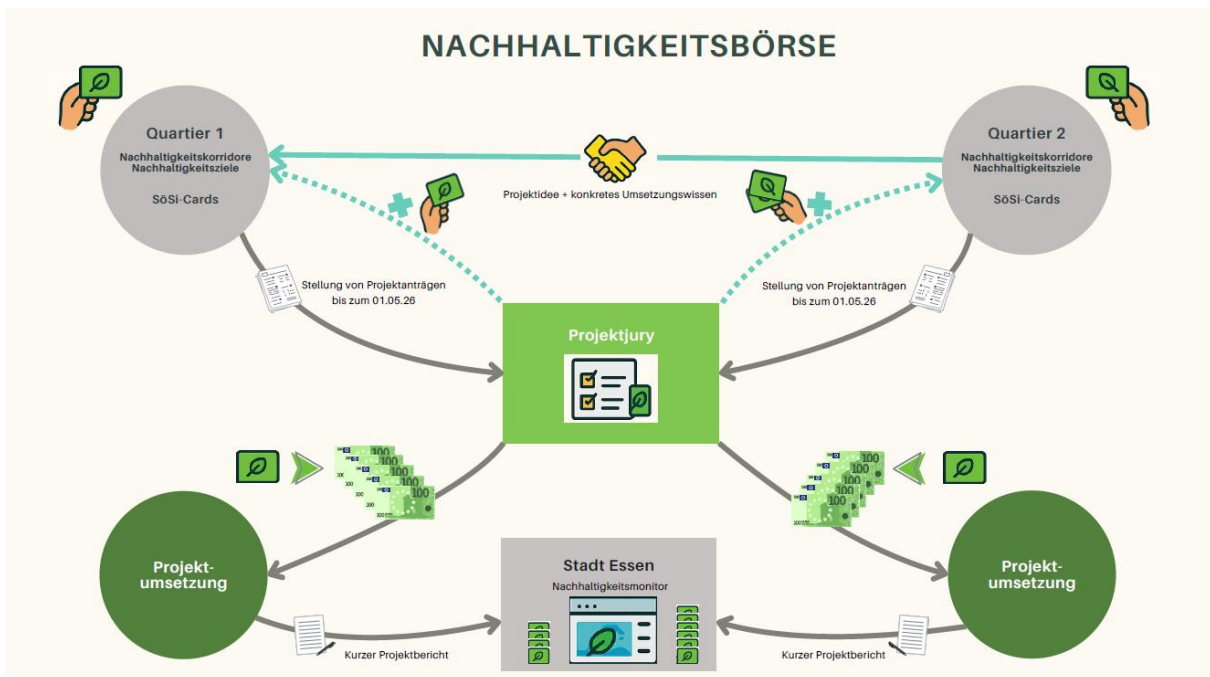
NACHHALTIGKEITSBÖRSE

Quartier 1
Nachhaltigkeitskorridore
Nachhaltigkeitsziele
SöSi-Cards

Quartier 2
Nachhaltigkeitskorridore
Nachhaltigkeitsziele
SöSi-Cards

Projektidee + konkretes Umsetzungswissen

Stellung von Projektanträgen bis zum 01.05.26

Stellung von Projektanträgen bis zum 01.05.26

Projektjury

Projekt-umsetzung

Stadt Essen
Nachhaltigkeitsmonitor

Projekt-umsetzung

Kurzer Projektbericht

Kurzer Projektbericht